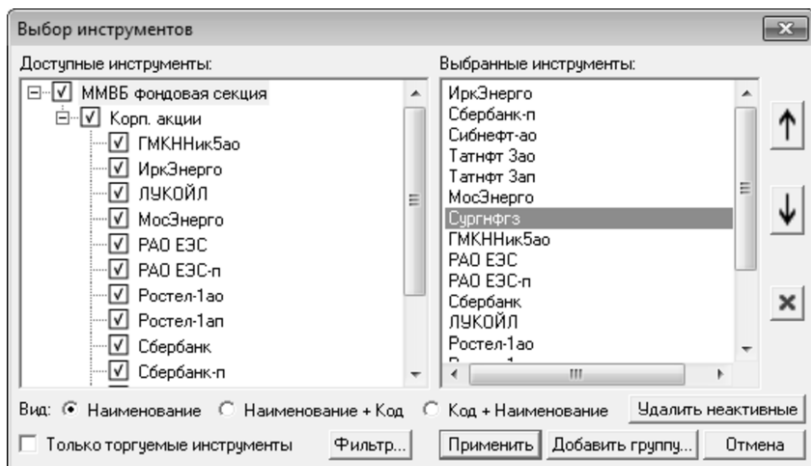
Выбор инструментов

Доступные инструменты:

ММВБ фондовая секция
Корп. акции
ГМКННик5ао
ИркЭнерго
ЛУКОЙЛ
МосЭнерго
РАО ЕЭС
РАО ЕЭС-п
Ростел-1ао
Ростел-1ап
Сбербанк
Сбербанк-п

Выбранные инструменты:

ИркЭнерго
Сбербанк-п
Сибнефт-ао
Татнфт 3ао
Татнфт 3ап
МосЭнерго
Сургнфгз
ГМКННик5ао
РАО ЕЭС
РАО ЕЭС-п
Сбербанк
ЛУКОЙЛ
Ростел-1ао

Вид: Наименование   Наименование + Код   Код + Наименование   Удалить неактивные

Только торгуемые инструменты   Фильтр...   Применить   Добавить группу...   Отмена